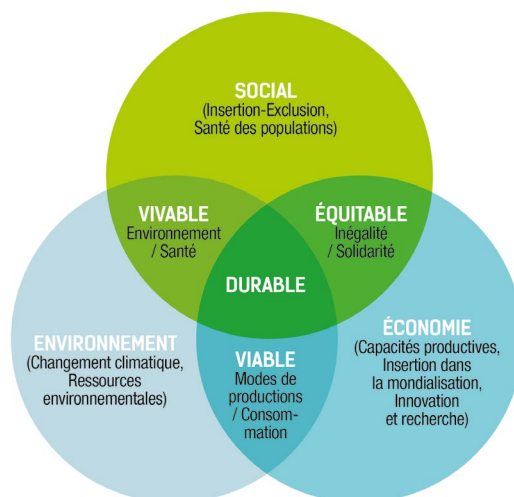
SOCIAL
(Insertion-Exclusion, Santé des populations)

VIVABLE
Environnement / Santé

ÉQUITABLE
Inégalité / Solidarité

DURABLE

ENVIRONNEMENT
(Changement climatique, Ressources environnementales)

VIABLE
Modes de productions / Consommation

ÉCONOMIE
(Capacités productives, Insertion dans la mondialisation, Innovation et recherche)